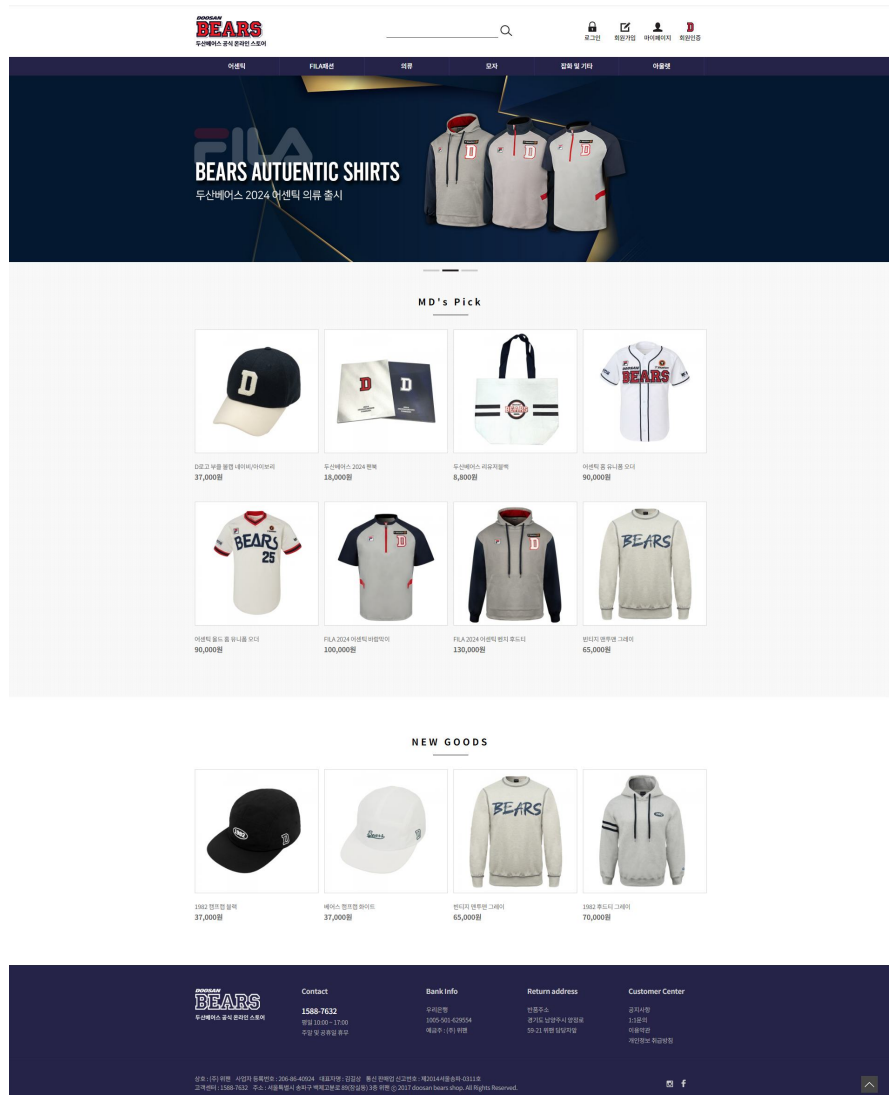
DOOSAN BEARS
두산베어스 공식 온라인 스토어

로그인 회원가입 마이페이지 회원인증

어센틱 FILA패션 의류 모자 잡화 및 기타 아울렛

FILA
BEARS AUTUENTIC SHIRTS
두산베어스 2024 어센틱 의류 출시

MD's Pick

D로고 부클 볼캡 네이비/아이보리
37,000원

두산베어스 2024 현복
18,000원

두산베어스 리유저블백
8,800원

어센틱 홈 유니폼 오디
90,000원

어센틱 올드 홈 유니폼 오디
90,000원

FILA 2024 어센틱 바람막이
100,000원

FILA 2024 어센틱 웜저 후드티
130,000원

빈티지 맨투맨 그레이
65,000원

NEW GOODS

1982 캠프캡 블랙
37,000원

베어스 캠프캡 화이트
37,000원

빈티지 맨투맨 그레이
65,000원

1982 후드티 그레이
70,000원

DOOSAN BEARS
두산베어스 공식 온라인 스토어

Contact
1588-7632
평일 10:00 ~ 17:00
주말 및 공휴일 휴무

Bank Info
우리은행
1005-501-629554
예금주 : (주) 위팬

Return address
반품주소
경기도 남양주시 양정로
59-21 위팬 앞당지암

Customer Center
공지사항
1:1문의
이용약관
개인정보 취급방침

상호 : (주) 위팬 사업자 등록번호 : 206-86-40924 대표자명 : 김갑성 통신 판매업 신고번호 : 제2014서울송파-0311호
고객센터 : 1588-7632 주소 : 서울특별시 송파구 백제고분로 Copyright © 2017 doosan bears shop. All Rights Reserved.